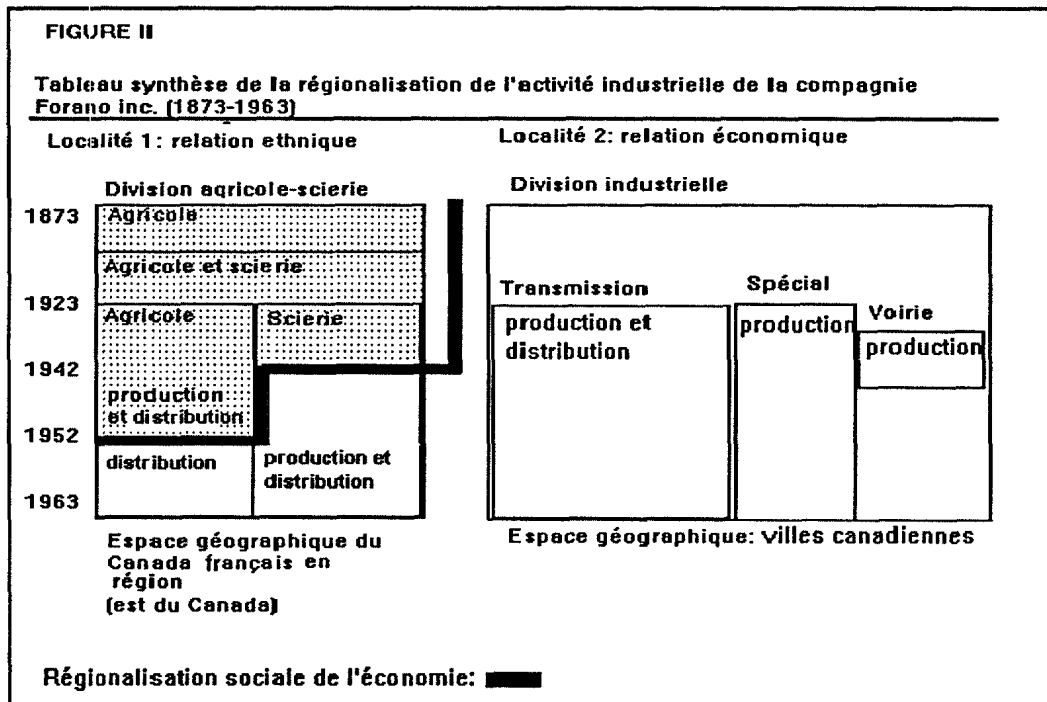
FIGURE II

Tableau synthèse de la régionalisation de l'activité industrielle de la compagnie Forano inc. (1873-1963)

Localité 1: relation ethnique

Localité 2: relation économique

Division agricole-scierie

Division industrielle

1873

Agricole

Agricole et scierie

1923

Agricole

Scierie

1942

production et distribution

1952

distribution

production et distribution

1963

Transmission

production et distribution

Spécial

production

Voirie

production

Espace géographique du Canada français en région (est du Canada)

Espace géographique: villes canadiennes

Régionalisation sociale de l'économie: